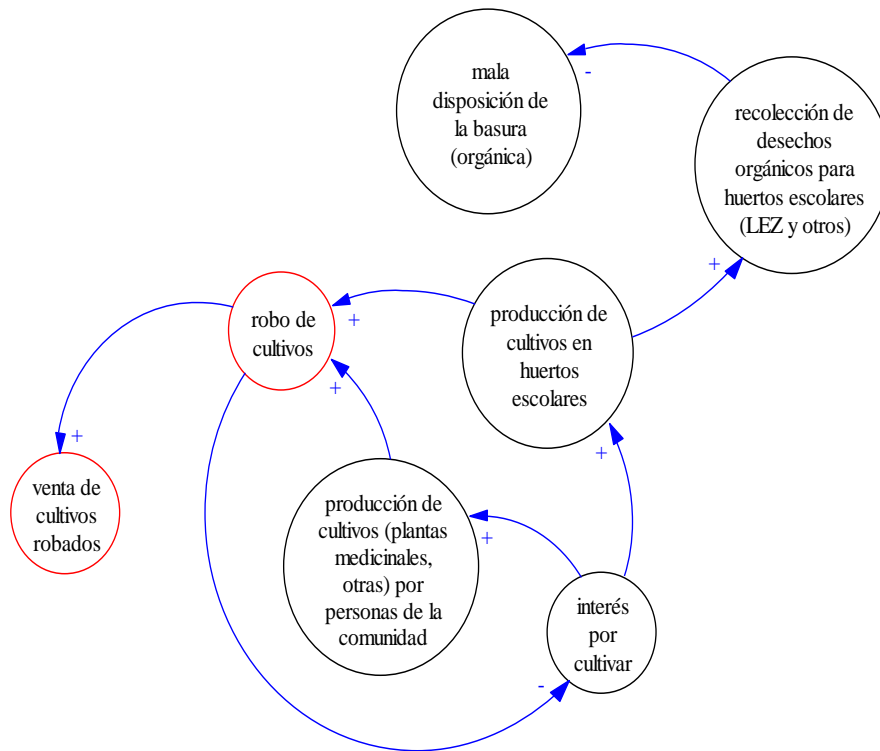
mala disposición de la basura (orgánica)

-

recolección de desechos orgánicos para huertos escolares (LEZ y otros)

+

robo de cultivos

+

producción de cultivos en huertos escolares

+

+

venta de cultivos robados

producción de cultivos (plantas medicinales, otras) por personas de la comunidad

+

+

interés por cultivar

-